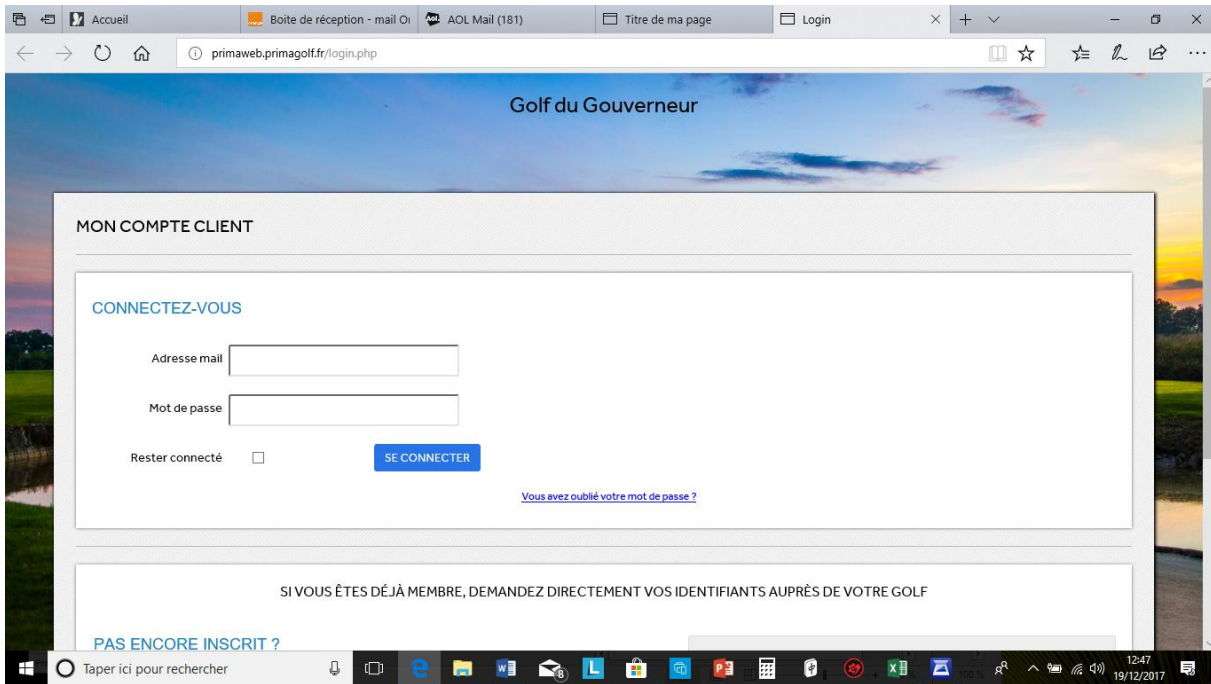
Accueil | Boite de réception - mail O | AOL Mail (181) | Titre de ma page | Login

primaweb.primagolf.fr/login.php

Golf du Gouverneur

MON COMPTE CLIENT

CONNECTEZ-VOUS

Adresse mail

Mot de passe

Rester connecté

SE CONNECTER

Vous avez oublié votre mot de passe ?

SI VOUS ÊTES DÉJÀ MEMBRE, DEMANDEZ DIRECTEMENT VOS IDENTIFIANTS AUPRÈS DE VOTRE GOLF

PAS ENCORE INSCRIT ?

Taper ici pour rechercher

12:47
19/12/2017